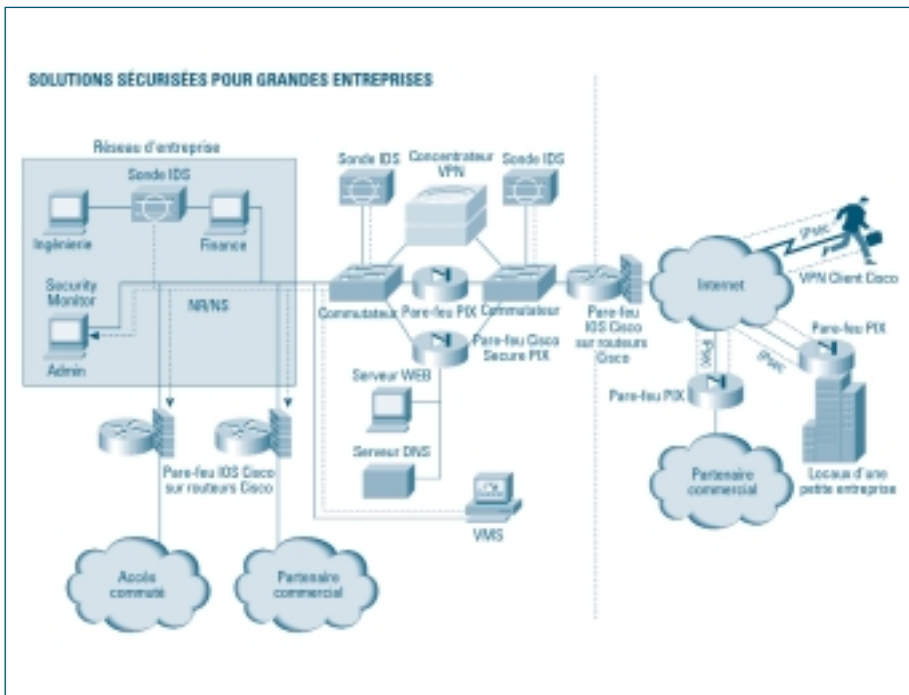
SOLUTIONS SÉCURISÉES POUR GRANDES ENTREPRISES

Réseau d'entreprise

Sonde IDS

Ingénierie

Finance

Security Monitor

NR/NS

Admin

Sonde IDS

Concentrateur VPN

Sonde IDS

Commutateur

Pare-feu PIX

Commutateur

Pare-feu Cisco Secure PIX

Pare-feu IOS Cisco sur routeurs Cisco

Internet

IPsec

VPN Client Cisco

Pare-feu PIX

IPsec

IPsec

Pare-feu PIX

Serveur WEB

Serveur DNS

VMS

Partenaire commercial

Locaux d'une petite entreprise

Pare-feu IOS Cisco sur routeurs Cisco

Accès commuté

Partenaire commercial